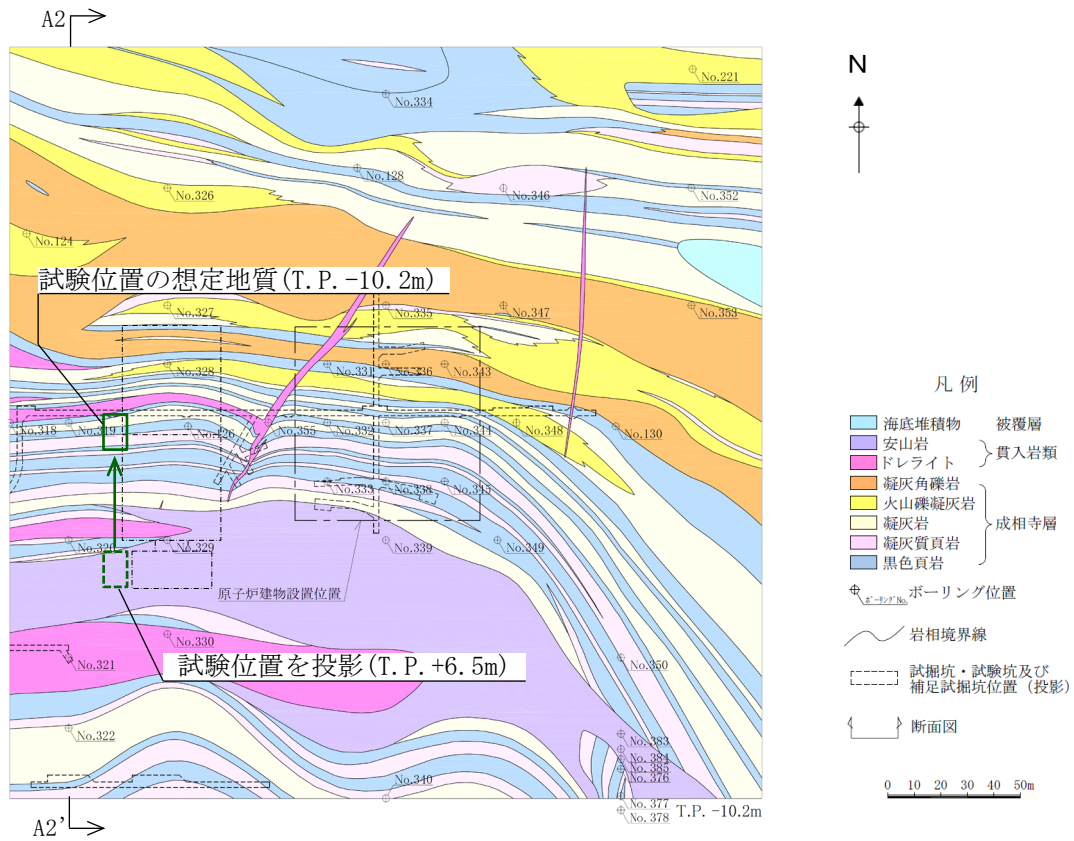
A2

A2'

No.221

No.334

No.128

No.346

No.352

No.326

No.124

試験位置の想定地質(T.P.-10.2m)

No.327

No.335

No.347

No.353

No.328

No.331

No.336

No.343

No.318

No.319

No.326

No.355

No.332

No.337

No.344

No.348

No.130

No.333

No.338

No.345

No.320

No.329

No.339

No.349

原子炉建物設置位置

No.330

No.321

試験位置を投影(T.P.+6.5m)

No.350

No.322

No.383

No.384

No.385

No.376

No.340

No.377

No.378

T.P. -10.2m

N

凡例

海底堆積物 被覆層

安山岩

ドレライト 貫入岩類

凝灰角礫岩

火山礫凝灰岩

凝灰岩 成相寺層

凝灰質頁岩

黒色頁岩

ボーリングNo.

ボーリング位置

岩相境界線

試掘坑・試験坑及び補足試掘坑位置(投影)

断面図

0 10 20 30 40 50m